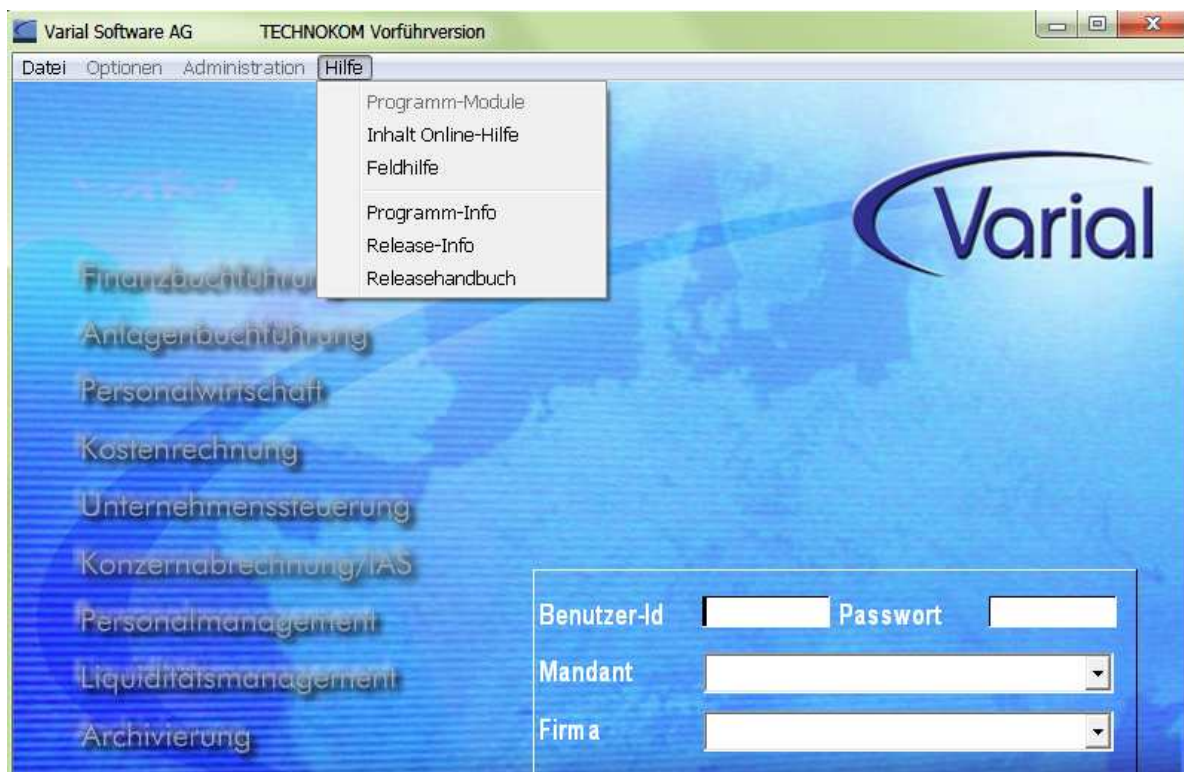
Varial Software AG TECHNOKOM Vorführversion

Datei Optionen Administration Hilfe

Programm-Module
Inhalt Online-Hilfe
Feldhilfe
Programm-Info
Release-Info
Releasehandbuch

Varial

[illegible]

Finanzbuchführung
Anlagenbuchführung
Personalwirtschaft
Kostenrechnung
Unternehmenssteuerung
Konzernabrechnung/IAS
Personalmanagement
Liquiditätsmanagement
Archivierung

Benutzer-Id
Passwort
Mandant
Firma